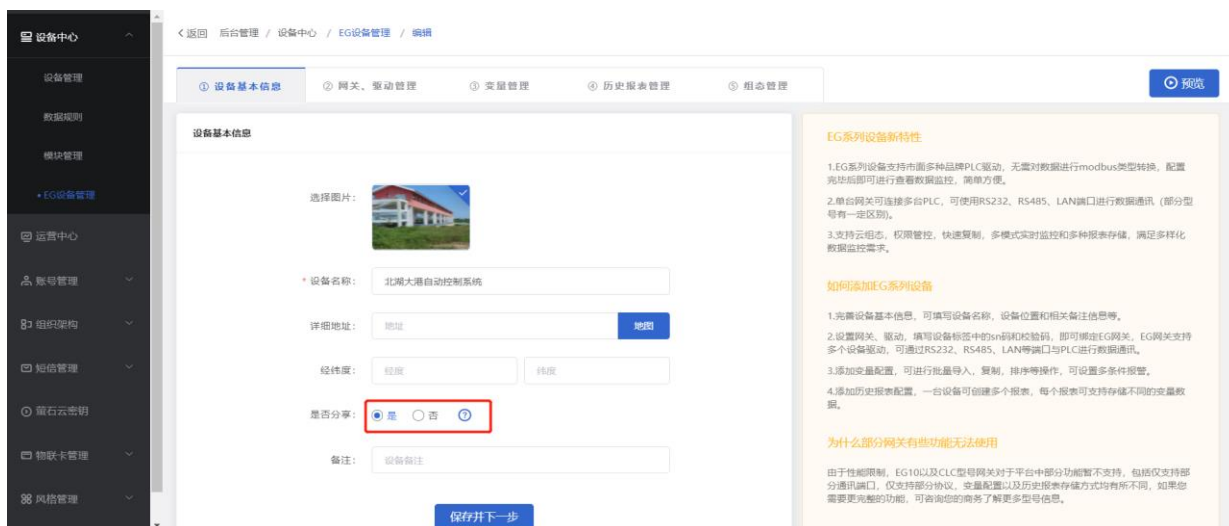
设备中心

设备管理

数据规则

模块管理

• EG设备管理

运营中心

账号管理

组织架构

短信管理

萤石云密钥

物联卡管理

风格管理

< 返回 后台管理 / 设备中心 / EG设备管理 / 编辑

① 设备基本信息 ② 网关、驱动管理 ③ 变量管理 ④ 历史报表管理 ⑤ 组态管理

预览

设备基本信息

选择图片：

* 设备名称： 北湖大港自动控制系统

详细地址： 地址 地图

经纬度： 经度 纬度

是否分享： 是 否

备注： 设备备注

保存并下一步

EG系列设备新特性

1.EG系列设备支持市面多种品牌PLC驱动，无需对数据进行modbus类型转换，配置完毕后即可进行查看数据监控，简单方便。

2.单台网关可连接多台PLC，可使用RS232、RS485、LAN端口进行数据通讯（部分型号有一定区别）。

3.支持云组态，权限管控，快速复制，多模式实时监控和多种报表存储，满足多样化数据监控需求。

如何添加EG系列设备

1.完善设备基本信息，可填写设备名称，设备位置和相关备注信息等。

2.设置网关、驱动，填写设备标签中的sn码和校验码，即可绑定EG网关，EG网关支持多个设备驱动，可通过RS232、RS485、LAN等端口与PLC进行数据通讯。

3.添加变量配置，可进行批量导入，复制，排序等操作，可设置多条件报警。

4.添加历史报表配置，一台设备可创建多个报表，每个报表可支持存储不同的变量数据。

为什么部分网关有些功能无法使用

由于性能限制，EG10以及CLC型号网关对于平台中部分功能暂不支持，包括仅支持部分通讯端口，仅支持部分协议，变量配置以及历史报表存储方式均有所不同，如果您需要更完整的功能，可咨询您的商务了解更多型号信息。